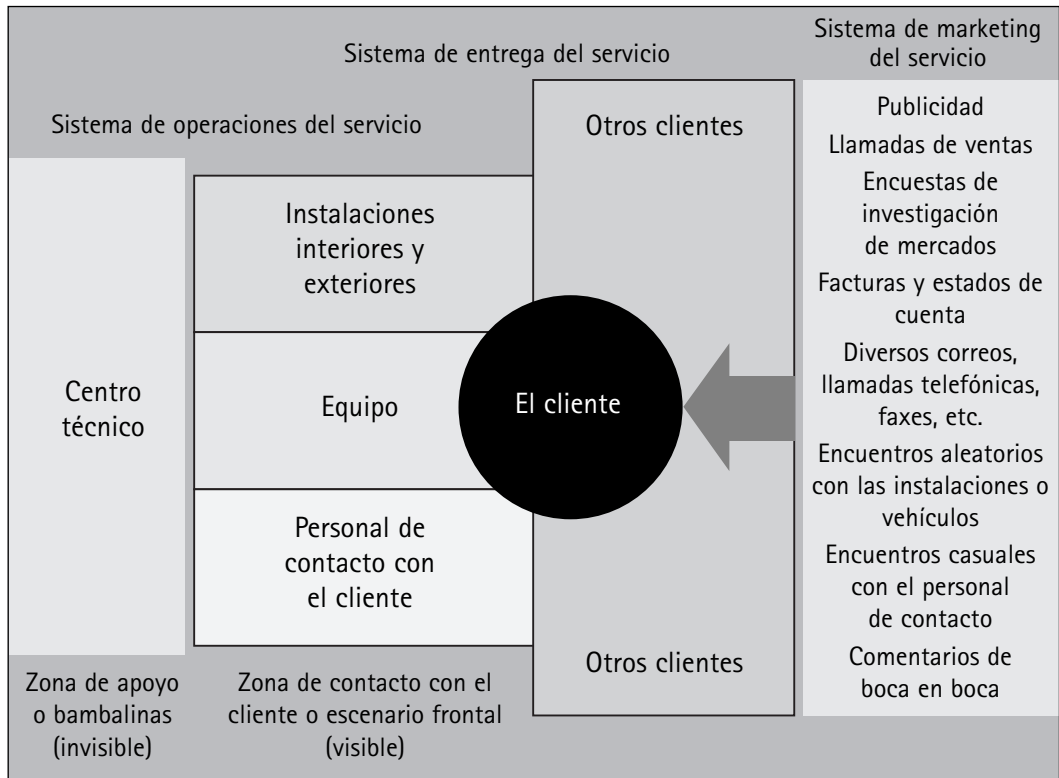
Sistema de entrega del servicio

Sistema de marketing del servicio

Sistema de operaciones del servicio

Otros clientes

Publicidad

Llamadas de ventas

Encuestas de investigación de mercados

Facturas y estados de cuenta

Diversos correos, llamadas telefónicas, faxes, etc.

Encuentros aleatorios con las instalaciones o vehículos

Encuentros casuales con el personal de contacto

Comentarios de boca en boca

Instalaciones interiores y exteriores

Centro técnico

Equipo

El cliente

Personal de contacto con el cliente

Otros clientes

Zona de apoyo o bambalinas (invisible)

Zona de contacto con el cliente o escenario frontal (visible)